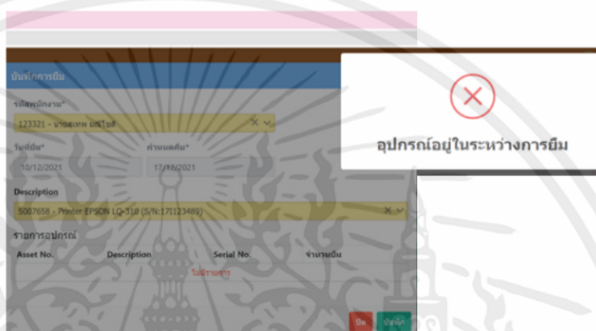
บันทึกการยืม

รหัสพนักงาน*

123321 - นายสมพล มณีโชติ

วันที่ยืม*

10/12/2021

กำหนดคืน*

17/10/2021

Description

5007658 - Printer EPSON LQ-310 (S/N:170123489)

รายการอุปกรณ์

| Asset No. | Description | Serial No. | จำนวนยืม |
|---|---|---|---|
| | | ไม่มีรายการ | |

ปิด บันทึก

อุปกรณ์อยู่ในระหว่างการยืม